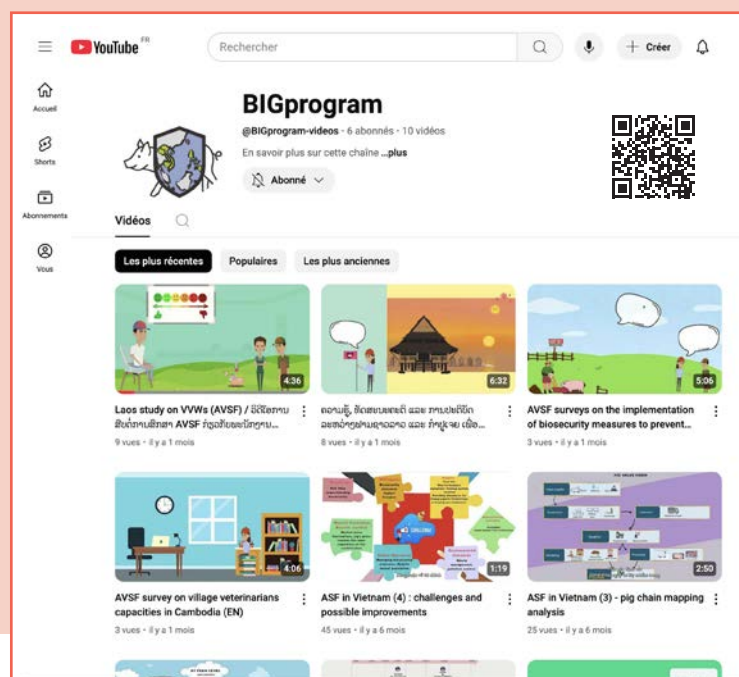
YouTube FR

Rechercher

Créer

Accueil

Shorts

Abonnements

Vous

BIGprogram

@BIGprogram-videos · 6 abonnés · 10 vidéos

En savoir plus sur cette chaîne ...plus

Abonné

Vidéos

Les plus récentes

Populaires

Les plus anciennes

4:36

Laos study on VVWs (AVSF) / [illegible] AVSF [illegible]

9 vues · il y a 1 mois

6:32

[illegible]

8 vues · il y a 1 mois

5:06

AVSF surveys on the implementation of biosecurity measures to prevent...

3 vues · il y a 1 mois

4:06

AVSF survey on village veterinarians capacities in Cambodia (EN)

3 vues · il y a 1 mois

1:19

ASF in Vietnam (4) : challenges and possible improvements

45 vues · il y a 6 mois

2:50

ASF in Vietnam (3) - pig chain mapping analysis

25 vues · il y a 6 mois